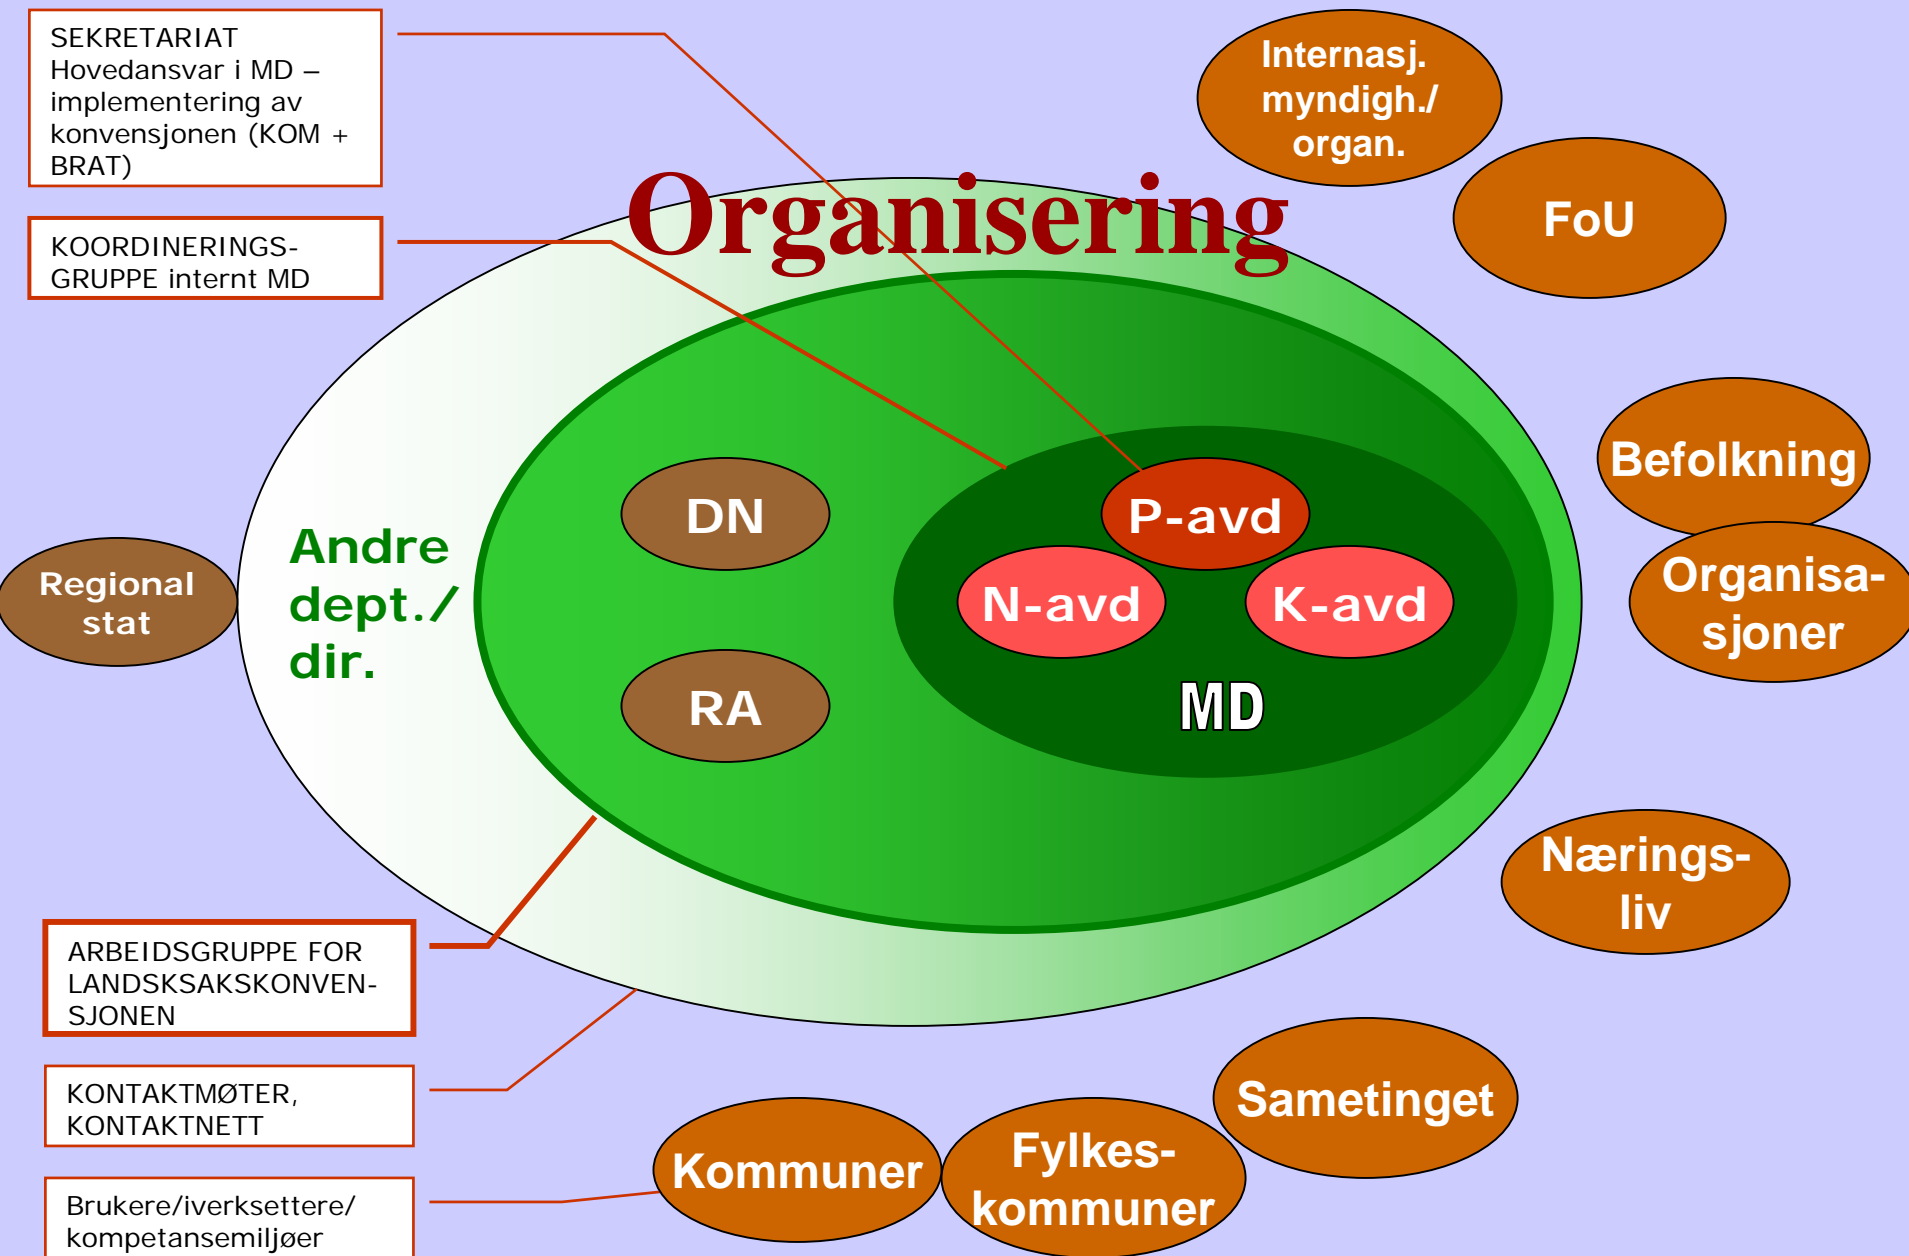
SEKRETARIAT
Hovedansvar i MD – implementering av konvensjonen (KOM + BRAT)

KOORDINERINGS-GRUPPE internt MD

Organisering

Internasj. myndigh./ organ.

FoU

Befolkning

Organisa-sjoner

Regional stat

Andre dept./ dir.

DN

RA

P-avd

N-avd

K-avd

MD

Nærings-liv

ARBEIDSGRUPPE FOR LANDSKSAKSKONVEN-SJONEN

KONTAKTMØTER, KONTAKTNETT

Brukere/iverksettere/ kompetansemiljøer

Sametinget

Kommuner

Fylkes-kommuner